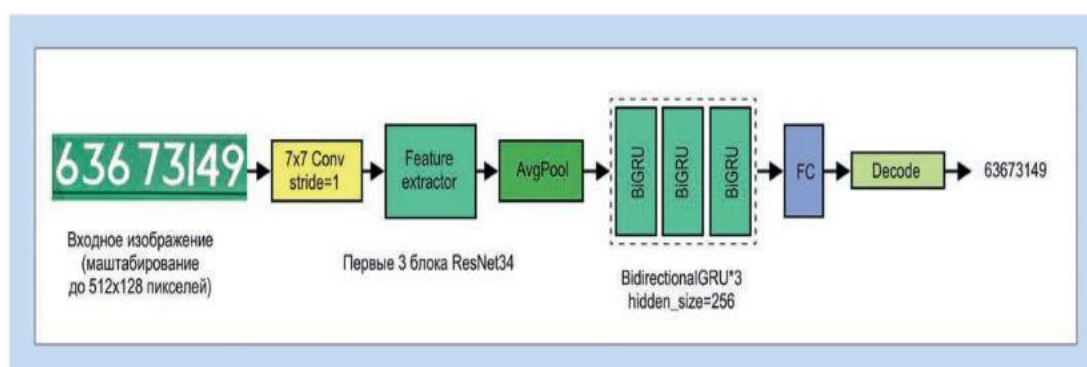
636 73149

7x7 Conv stride=1

Feature extractor

AvgPool

BiGRU

BiGRU

BiGRU

FC

Decode

63673149

Входное изображение (маштабирование до 512x128 пикселей)

Первые 3 блока ResNet34

BidirectionalGRU*3 hidden_size=256